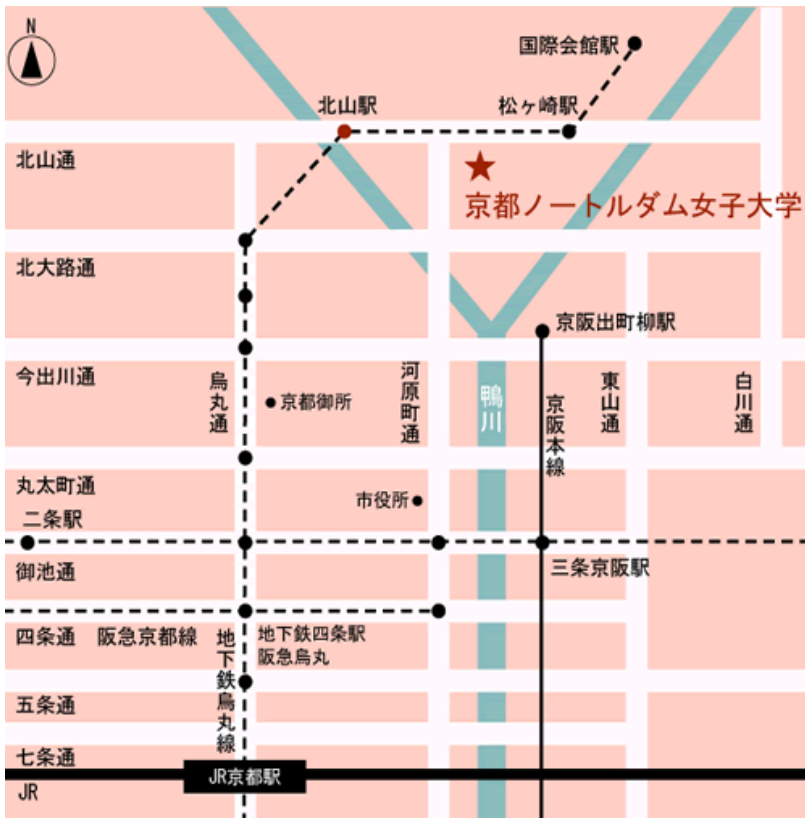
N

国際会館駅

北山駅

松ヶ崎駅

北山通

京都ノートルダム女子大学

北大路通

京阪出町柳駅

今出川通

烏丸通

京都御所

河原町通

鴨川

京阪本線

東山通

白川通

丸太町通

市役所

二条駅

御池通

三条京阪駅

四条通　阪急京都線

地下鉄四条駅
阪急烏丸

地下鉄烏丸線

五条通

七条通

JR京都駅

JR